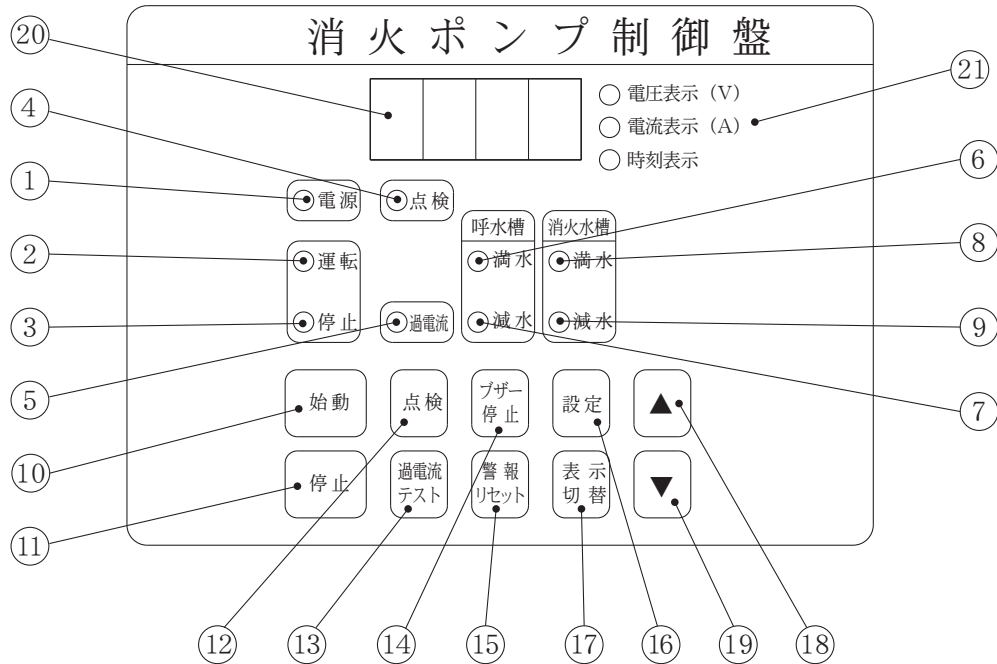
消火ポンプ制御盤

⑳

○ 電圧表示（V）
○ 電流表示（A）
○ 時刻表示

㉑

④

①

電源

点検

⑥

呼水槽

消火水槽

②

運転

満水

満水

⑧

③

停止

過電流

減水

減水

⑨

⑤

⑦

始動

点検

ブザー停止

設定

▲

⑩

停止

過電流テスト

警報リセット

表示切替

▼

⑪

⑫ ⑬ ⑭ ⑮ ⑰ ⑯ ⑲ ⑱